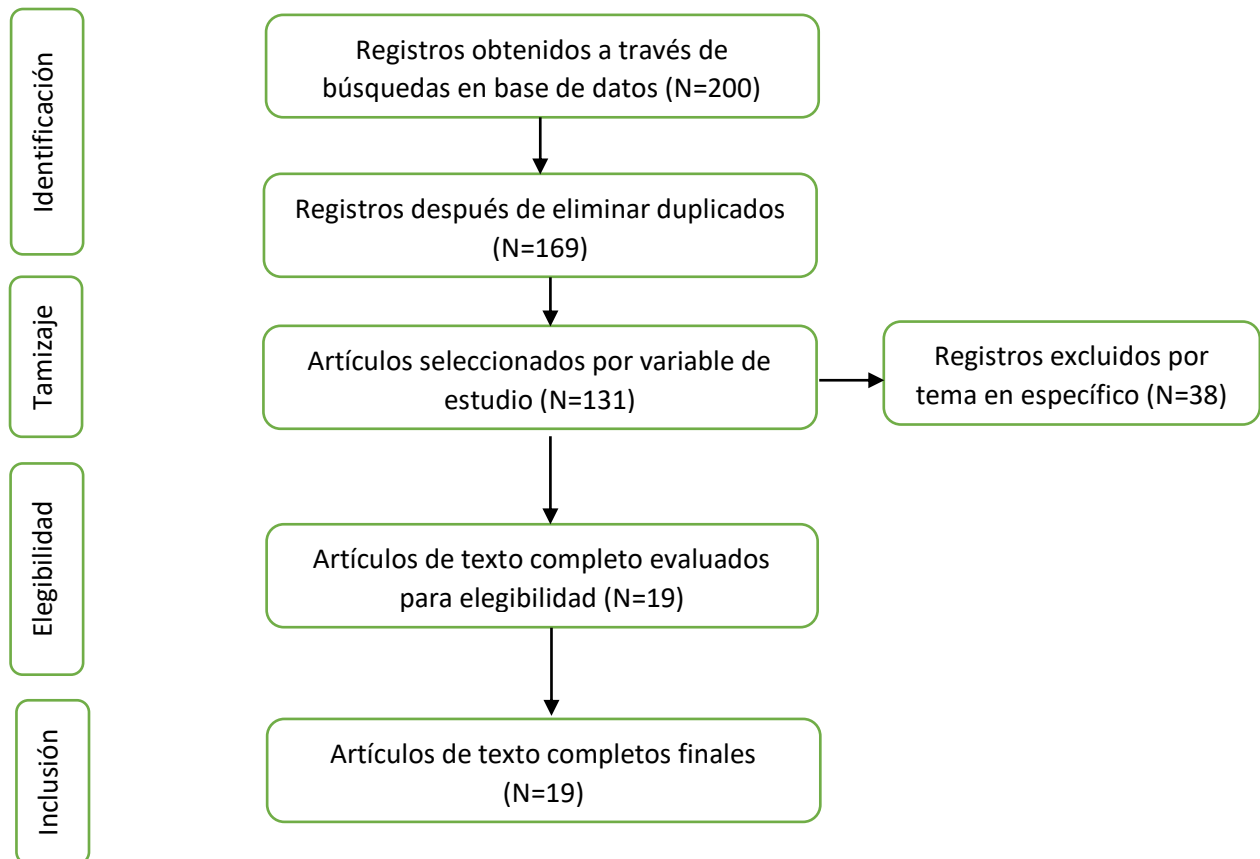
Identificación

Registros obtenidos a través de búsquedas en base de datos (N=200)

Registros después de eliminar duplicados (N=169)

Tamizaje

Artículos seleccionados por variable de estudio (N=131)

Registros excluidos por tema en específico (N=38)

Elegibilidad

Artículos de texto completo evaluados para elegibilidad (N=19)

Inclusión

Artículos de texto completos finales (N=19)